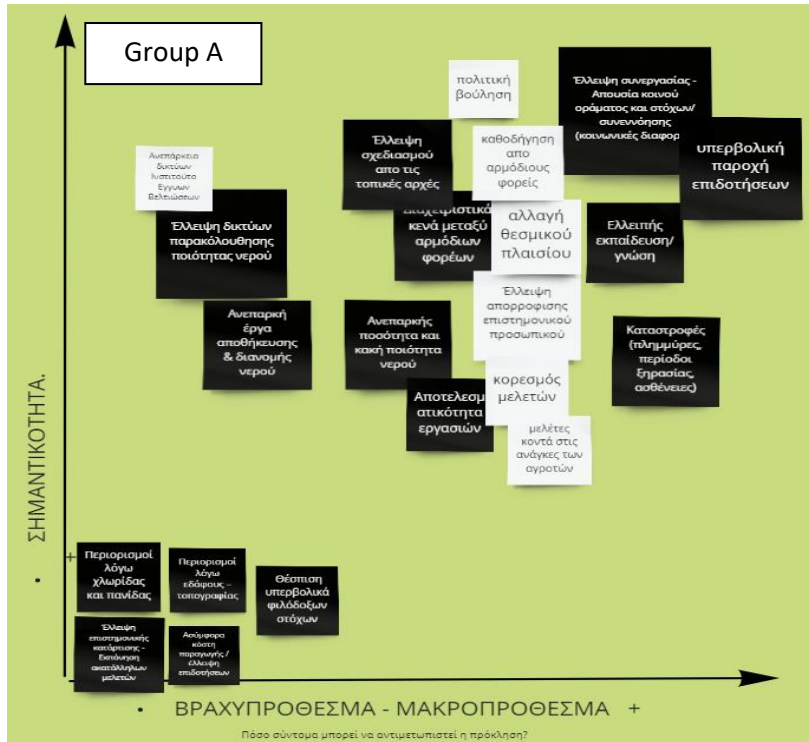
Group A

πολιτική βούληση

Έλλειψη συνεργασίας - Απουσία κοινού οράματος και στόχων/ συνεννόησης (κοινωνικές διαφορ

Έλλειψη σχεδιασμού απο τις τοπικές αρχές

καθοδήγηση απο αρμόδιους φορείς

υπερβολική παροχή επιδοτήσεων

Ανεπάρκεια δικτύων Ινστιτούτο Εγγυων Βελτιώσεων

Έλλειψη δικτύων παρακόλουθησης ποιότητας νερού

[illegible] κενά μεταξύ αρμόδιων φορέων

αλλαγή θεσμικού πλαισίου

Ελλειπής εκπαίδευση/ γνώση

Ανεπαρκή έργα αποθήκευσης & διανομής νερού

Ανεπαρκής ποσότητα και κακή ποιότητα νερού

Έλλειψη απορρόφησης επιστημονικού προσωπικού

Καταστροφές (πλημμύρες, περίοδοι ξηρασίας, ασθένειες)

κορεσμός μελετών

Αποτελεσματικότητα εργασιών

μελέτες κοντά στις ανάγκες των αγροτών

ΣΗΜΑΝΤΙΚΟΤΗΤΑ.

+

Περιορισμοί λόγω χλωρίδας και πανίδας

Περιορισμοί λόγω εδάφους - τοπογραφίας

Θέσπιση υπερβολικά φιλόδοξων στόχων

Έλλειψη επιστημονικής κατάρτισης - Εκπόνηση ακατάλληλων μελετών

Ασύμφορα κόστη παραγωγής / έλλειψη επιδοτήσεων

ΒΡΑΧΥΠΡΟΘΕΣΜΑ - ΜΑΚΡΟΠΡΟΘΕΣΜΑ +

Πόσο σύντομα μπορεί να αντιμετωπιστεί η πρόκληση?